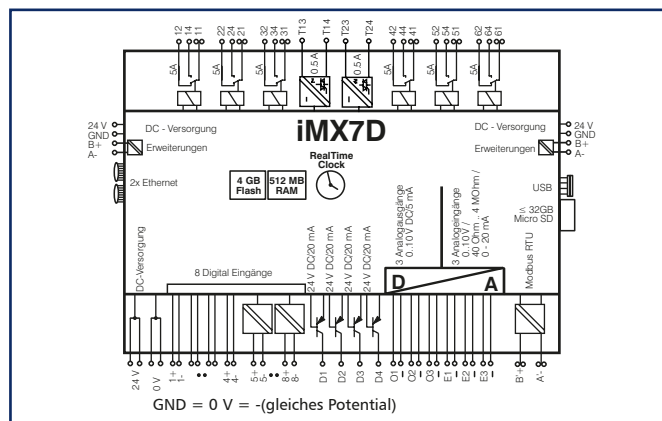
12 14 11 5A 22 24 21 5A 32 34 31 5A T13 0.5 A T14 T23 0.5 A T24 42 44 41 5A 52 54 51 5A 62 64 61 5A

24 V GND B+ A-

DC - Versorgung

Erweiterungen

iMX7D

DC - Versorgung

Erweiterungen

24 V GND B+ A-

2x Ethernet

RealTime Clock

4 GB Flash

512 MB RAM

USB

≤ 32GB Micro SD

DC-Versorgung

8 Digital Eingänge

24 V DC/20 mA

24 V DC/20 mA

24 V DC/20 mA

24 V DC/20 mA

3 Analogausgänge 0..10V DC/5 mA

3 Analogeingänge 0..10V / 40 Ohm .. 4 MOhm / 0 - 20 mA

D

A

Modbus RTU

24 V 0 V 1+ 1- •• 4+ 4- 5+ 5- 8+ 8- D1 D2 D3 D4 O1 O2 O3 E1 E2 E3 B+ A-

GND = 0 V = -(gleiches Potential)